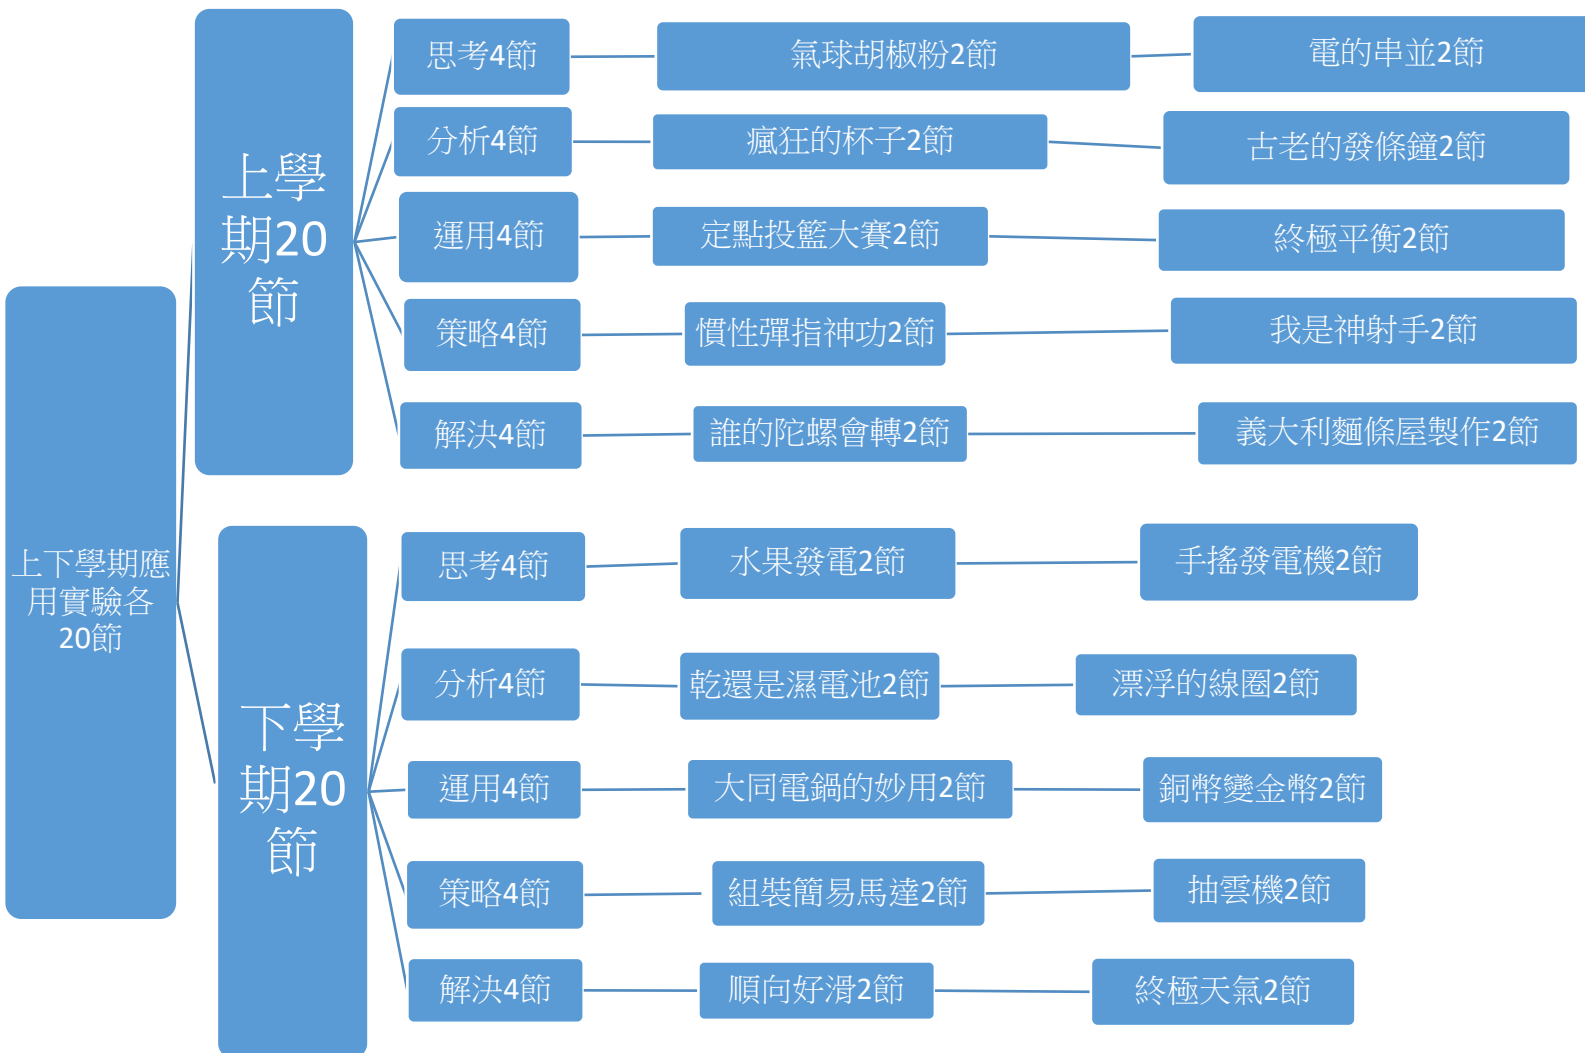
上下學期應用實驗各20節

上學期20節

思考4節
氣球胡椒粉2節
電的串並2節

分析4節
瘋狂的杯子2節
古老的發條鐘2節

運用4節
定點投籃大賽2節
終極平衡2節

策略4節
慣性彈指神功2節
我是神射手2節

解決4節
誰的陀螺會轉2節
義大利麵條屋製作2節

下學期20節

思考4節
水果發電2節
手搖發電機2節

分析4節
乾還是濕電池2節
漂浮的線圈2節

運用4節
大同電鍋的妙用2節
銅幣變金幣2節

策略4節
組裝簡易馬達2節
抽雲機2節

解決4節
順向好滑2節
終極天氣2節